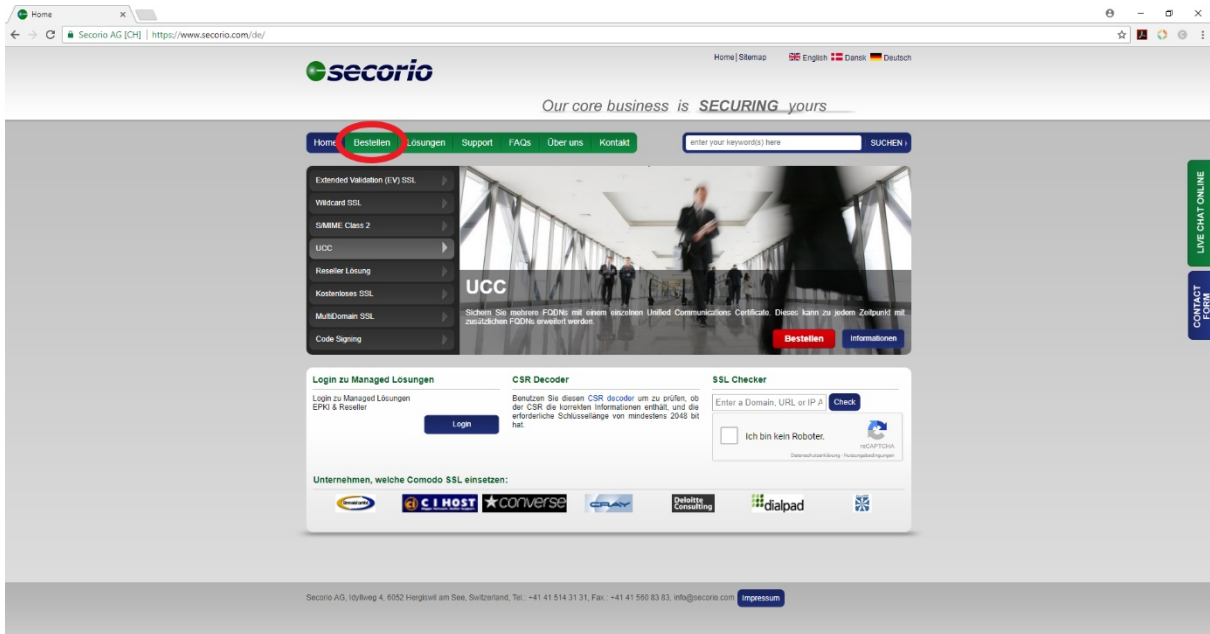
Home ×

Secorio AG [CH] | https://www.secorio.com/de/

Home | Sitemap English Dansk Deutsch

secorio

Our core business is SECURING yours

Home Bestellen Lösungen Support FAQs Über uns Kontakt

enter your keyword(s) here SUCHEN ›

LIVE CHAT ONLINE

CONTACT FORM

Extended Validation (EV) SSL
Wildcard SSL
S/MIME Class 2
UCC
Reseller Lösung
Kostenloses SSL
MultiDomain SSL
Code Signing

UCC

Sichern Sie mehrere FQDNs mit einem einzelnen Unified Communications Certificate. Dieses kann zu jedem Zeitpunkt mit zusätzlichen FQDNs erweitert werden.

Bestellen Informationen

Login zu Managed Lösungen

Login zu Managed Lösungen
EPKI & Reseller

Login

CSR Decoder

Benutzen Sie diesen CSR decoder um zu prüfen, ob der CSR die korrekten Informationen enthält, und die erforderliche Schlüssellänge von mindestens 2048 bit hat.

SSL Checker

Enter a Domain, URL or IP A Check

Ich bin kein Roboter.

reCAPTCHA
Datenschutzerklärung - Nutzungsbedingungen

Unternehmen, welche Comodo SSL einsetzen:

CI HOST ★converse CRAY Deloitte Consulting dialpad

Secorio AG, Idyllweg 4, 6052 Hergiswil am See, Switzerland, Tel.: +41 41 514 31 31, Fax.: +41 41 560 83 83, info@secorio.com Impressum